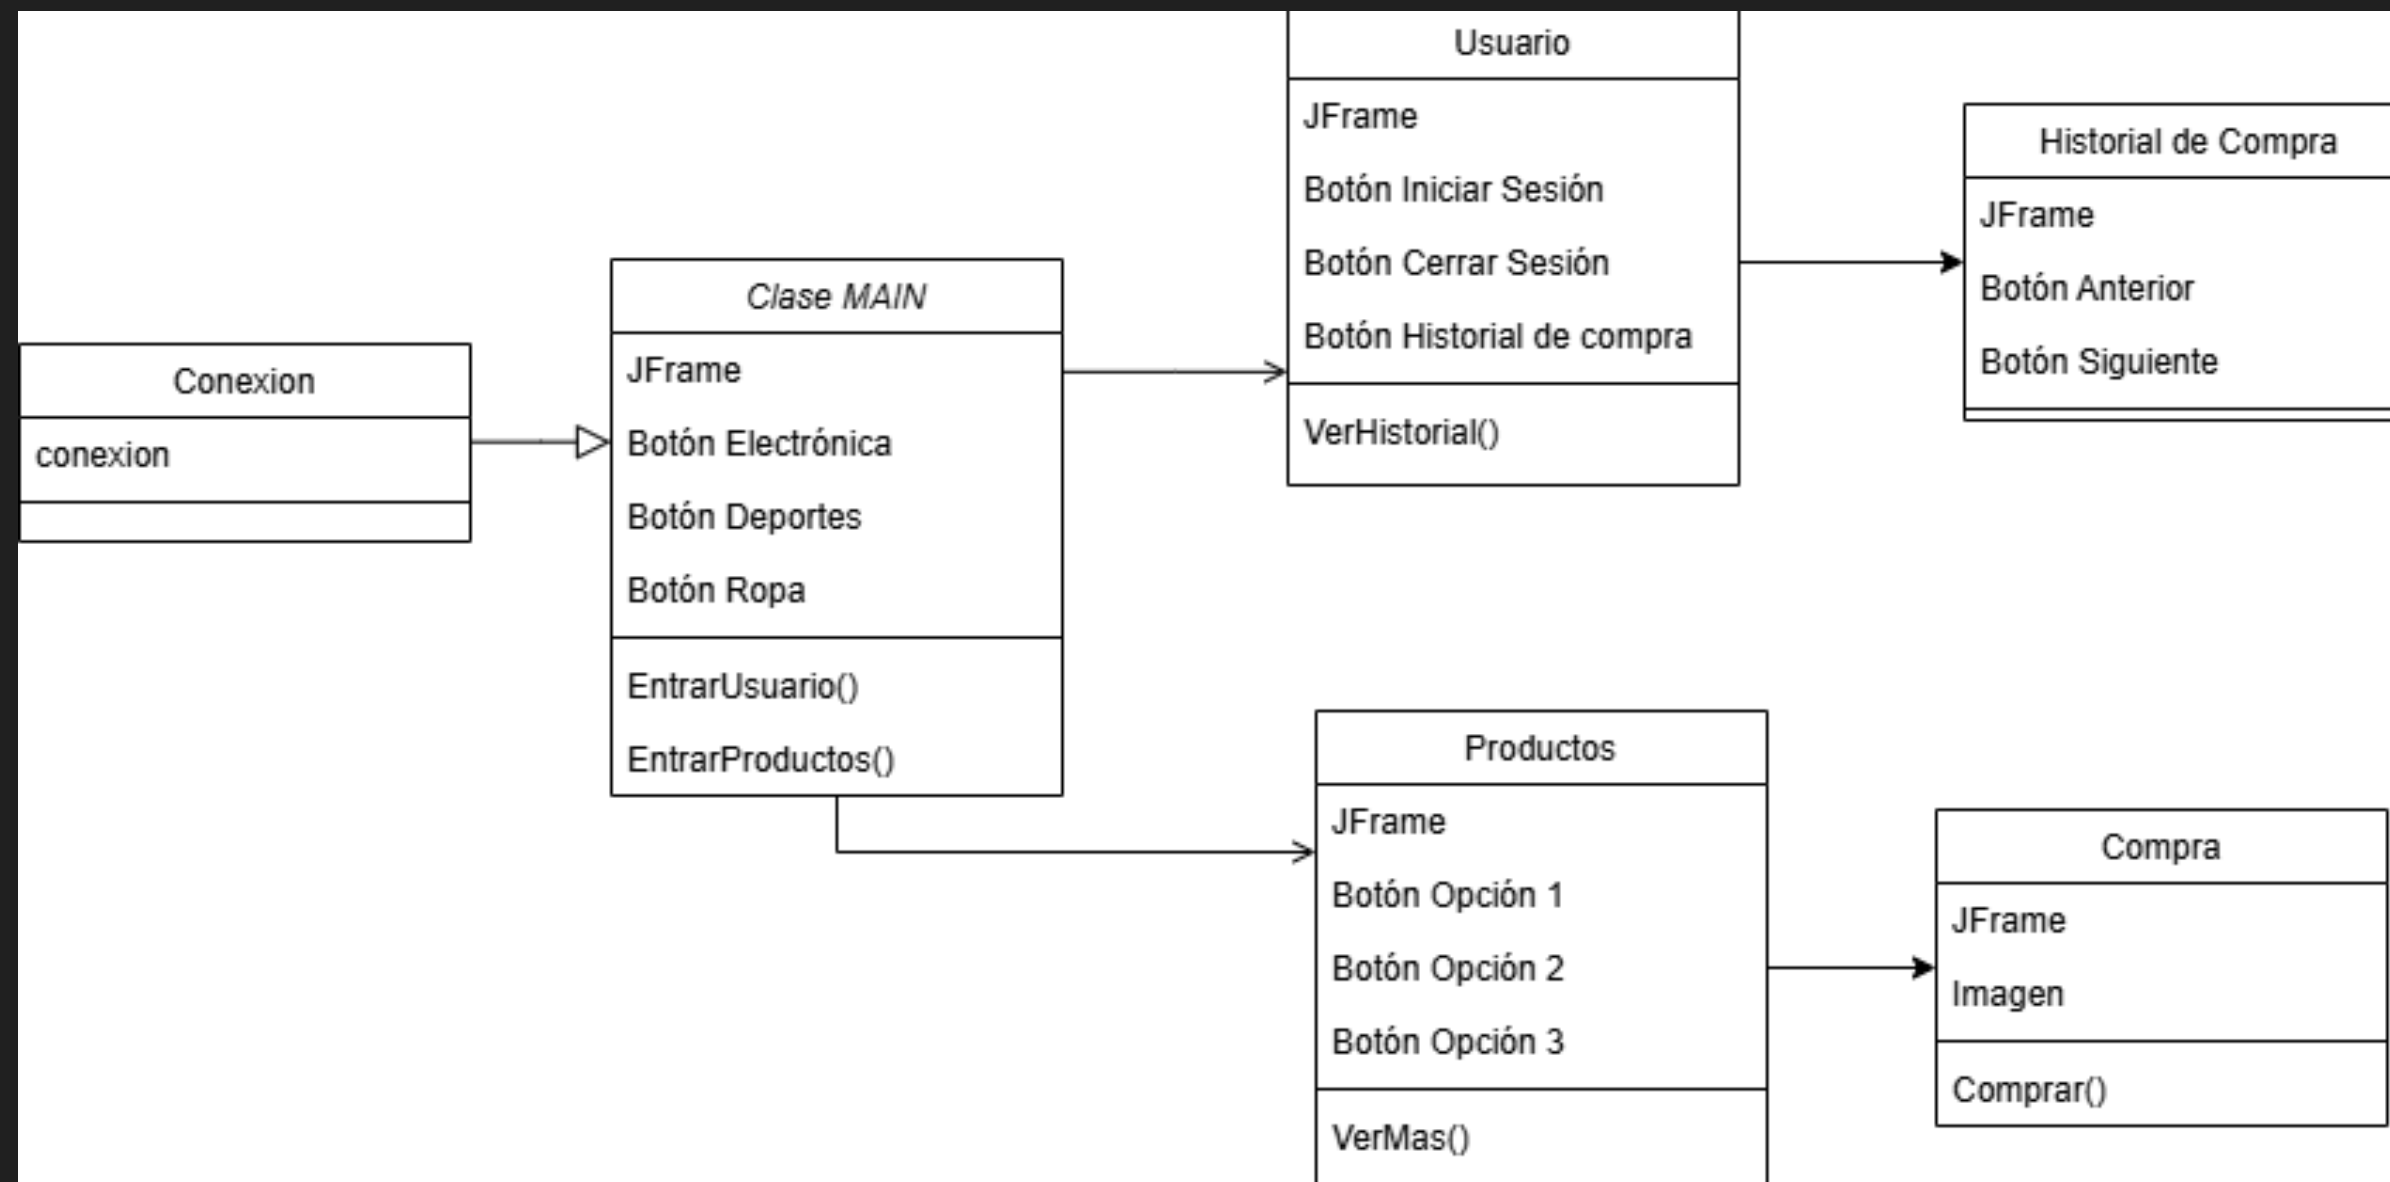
Conexion

conexion

Clase MAIN

JFrame

Botón Electrónica

Botón Deportes

Botón Ropa

EntrarUsuario()

EntrarProductos()

Usuario

JFrame

Botón Iniciar Sesión

Botón Cerrar Sesión

Botón Historial de compra

VerHistorial()

Historial de Compra

JFrame

Botón Anterior

Botón Siguiente

Productos

JFrame

Botón Opción 1

Botón Opción 2

Botón Opción 3

VerMas()

Compra

JFrame

Imagen

Comprar()